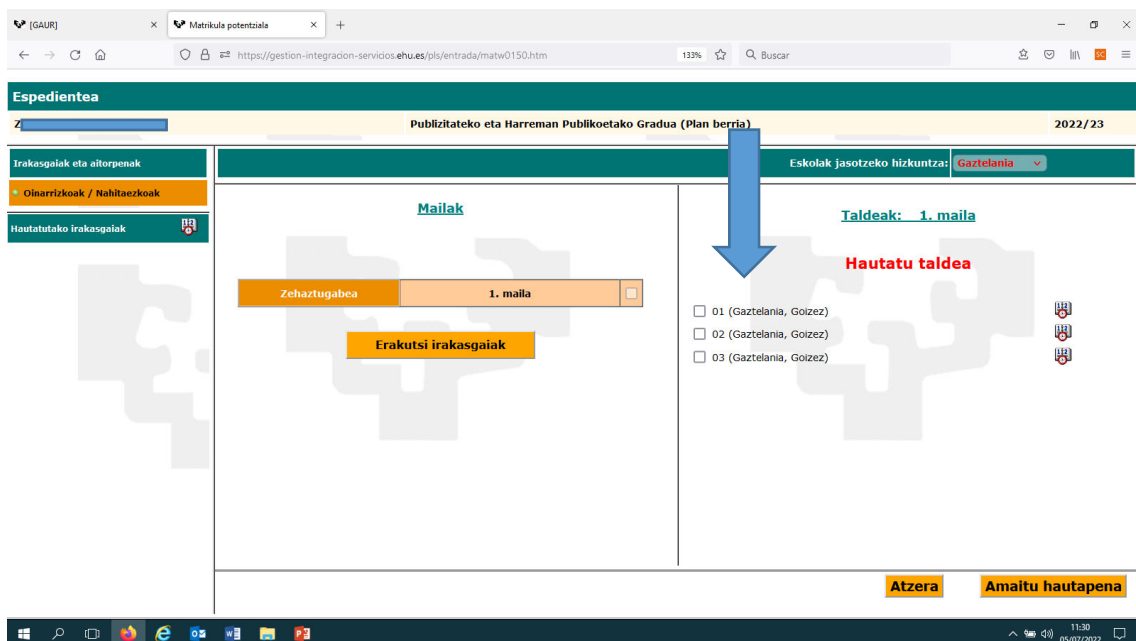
[GAUR]
Matrikula potentziala
https://gestion-integracion-servicios.ehu.es/pls/entrada/matw0150.htm
133%
Buscar

Espedientea

Z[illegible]
Publizitateko eta Harreman Publikoetako Gradua (Plan berria)
2022/23

Irakasgaiak eta aitorpenak
Oinarrizkoak / Nahitaezkoak
Hautatutako irakasgaiak

Eskolak jasotzeko hizkuntza: Gaztelania

Mailak

| Zehaztugabea | 1. maila |
|---|---|

Erakutsi irakasgaiak

Taldeak: 1. maila

Hautatu taldea

01 (Gaztelania, Goizez)
02 (Gaztelania, Goizez)
03 (Gaztelania, Goizez)

Atzera
Amaitu hautapena

11:30
05/07/2022